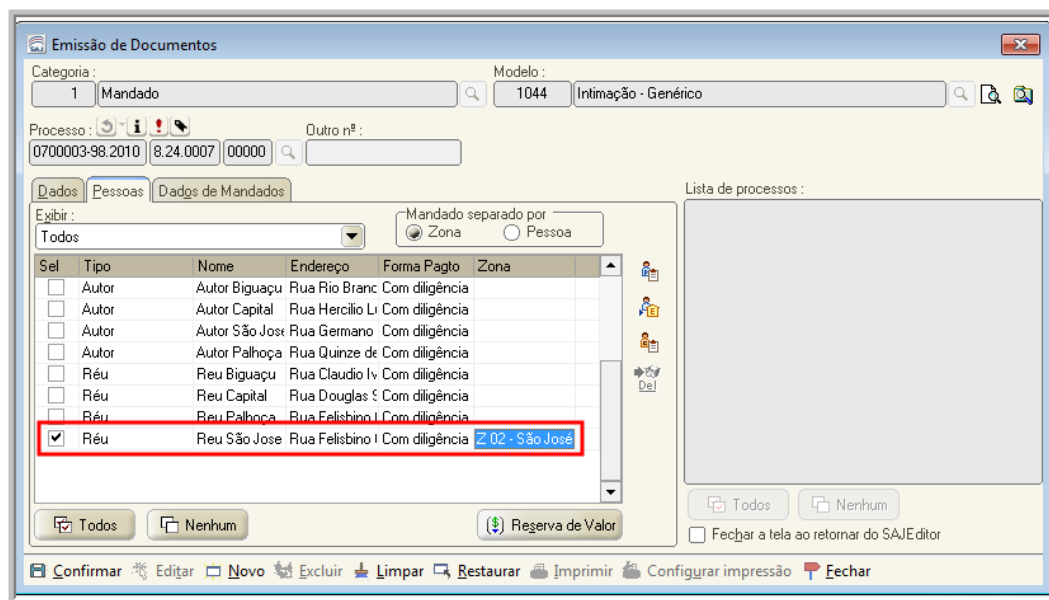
Emissão de Documentos

Categoria :
1 Mandado

Modelo :
1044 Intimação - Genérico

Processo :
0700003-98.2010 8.24.0007 00000

Outro nº :

Dados Pessoas Dados de Mandados

Exibir :
Todos

Mandado separado por
Zona Pessoa

| Sel | Tipo | Nome | Endereço | Forma Pagto | Zona |
|---|---|---|---|---|---|
| | Autor | Autor Biguaçu | Rua Rio Branc | Com diligência | |
| | Autor | Autor Capital | Rua Hercilio L | Com diligência | |
| | Autor | Autor São Jose | Rua Germano | Com diligência | |
| | Autor | Autor Palhoça | Rua Quinze de | Com diligência | |
| | Réu | Reu Biguaçu | Rua Claudio Iv | Com diligência | |
| | Réu | Reu Capital | Rua Douglas S | Com diligência | |
| | Réu | Reu Palhoça | Rua Felisbino | Com diligência | |
| ✔ | Réu | Reu São Jose | Rua Felisbino | Com diligência | Z 02 - São José |

Del

Todos Nenhum Reserva de Valor

Lista de processos :

Todos Nenhum

Fechar a tela ao retornar do SAJEditor

Confirmar Editar Novo Excluir Limpar Restaurar Imprimir Configurar impressão Fechar